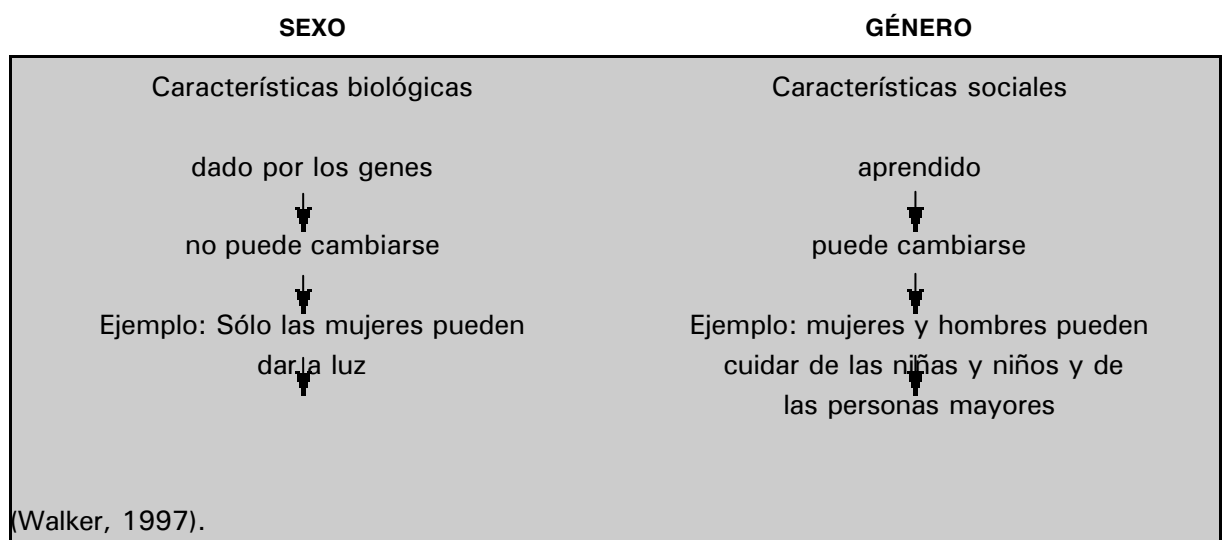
| SEXO | GÉNERO |
|---|---|
| Características biológicas | Características sociales |
| dado por los genes | aprendido |
| no puede cambiarse | puede cambiarse |
| Ejemplo: Sólo las mujeres pueden dar la luz | Ejemplo: mujeres y hombres pueden cuidar de las niñas y niños y de las personas mayores |

(Walker, 1997).